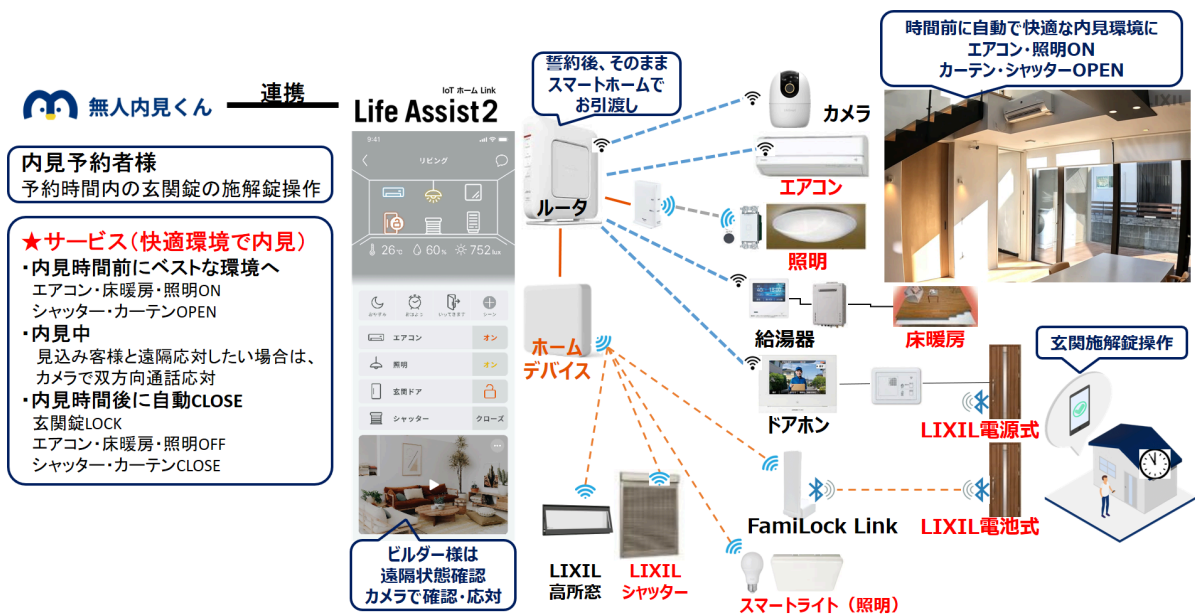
無人内見くん

連携

IoT ホーム Link
Life Assist2

内見予約者様
予約時間内の玄関錠の施解錠操作

★サービス（快適環境で内見）
・内見時間前にベストな環境へ
エアコン・床暖房・照明ON
シャッター・カーテンOPEN
・内見中
見込み客様と遠隔応対したい場合は、カメラで双方向通話応対
・内見時間後に自動CLOSE
玄関錠LOCK
エアコン・床暖房・照明OFF
シャッター・カーテンCLOSE

9:41
リビング
26℃ 60% 752lux
おやすみ おはよう いってきます シーン
エアコン オン
照明 オン
玄関ドア
シャッター クローズ

ビルダー様は
遠隔状態確認
カメラで確認・応対

誓約後、そのまま
スマートホームで
お引渡し

ルータ

ホーム
デバイス

カメラ

エアコン

照明

給湯器

床暖房

ドアホン

FamiLock Link

LIXIL
高所窓

LIXIL
シャッター

スマートライト（照明）

時間前に自動で快適な内見環境に
エアコン・照明ON
カーテン・シャッターOPEN

LIXIL

玄関施解錠操作

LIXIL電源式

LIXIL電池式